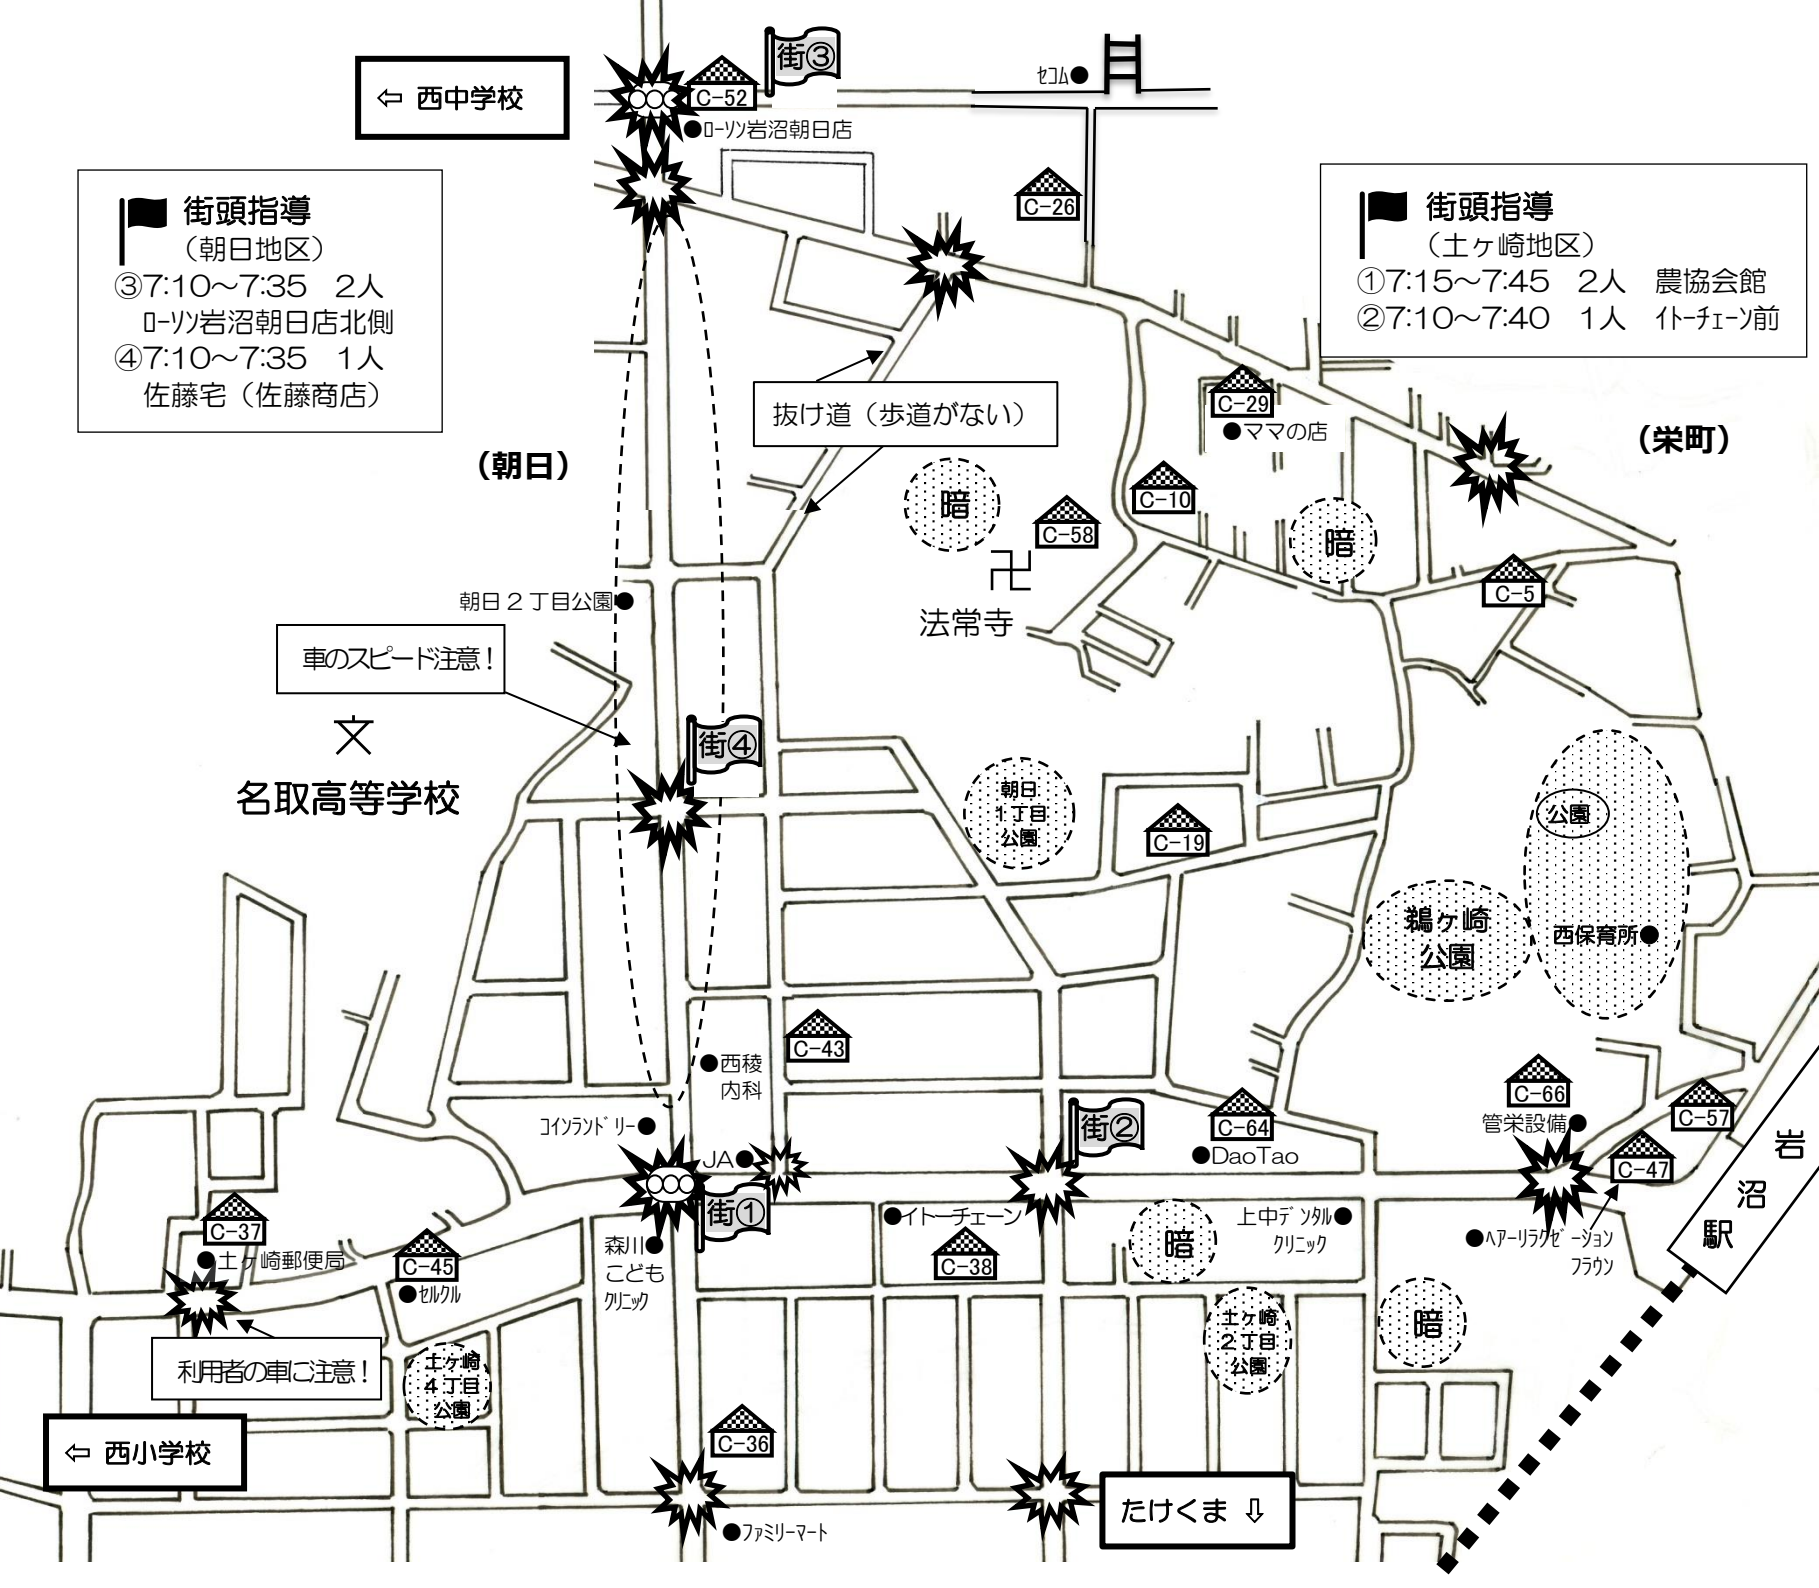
⇦ 西中学校

街③

C-52

●ローソン岩沼朝日店

セコム●

C-26

街頭指導
（朝日地区）
③7:10～7:35　2人
ローソン岩沼朝日店北側
④7:10～7:35　1人
佐藤宅（佐藤商店）

街頭指導
（土ヶ崎地区）
①7:15～7:45　2人　農協会館
②7:10～7:40　1人　イトーチェーン前

抜け道（歩道がない）

C-29
●ママの店

（栄町）

（朝日）

暗

C-10

C-58

暗

卍
法常寺

C-5

朝日２丁目公園●

車のスピード注意！

文
名取高等学校

街④

朝日1丁目公園

C-19

公園

鵜ヶ崎公園

西保育所●

C-43

●西稜内科

コインランドリー●

JA●

街②

C-64
●DaoTao

C-66
管栄設備●

C-57

C-47

岩沼駅

街①

森川こどもクリニック●

●イトーチェーン

C-38

暗

上中デンタルクリニック●

●ヘアーリラクゼーションフラウン

C-37
●土ヶ崎郵便局

C-45
●セルクル

利用者の車に注意！

土ヶ崎4丁目公園

土ヶ崎2丁目公園

暗

⇦ 西小学校

C-36

●ファミリーマート

たけくま ⇩